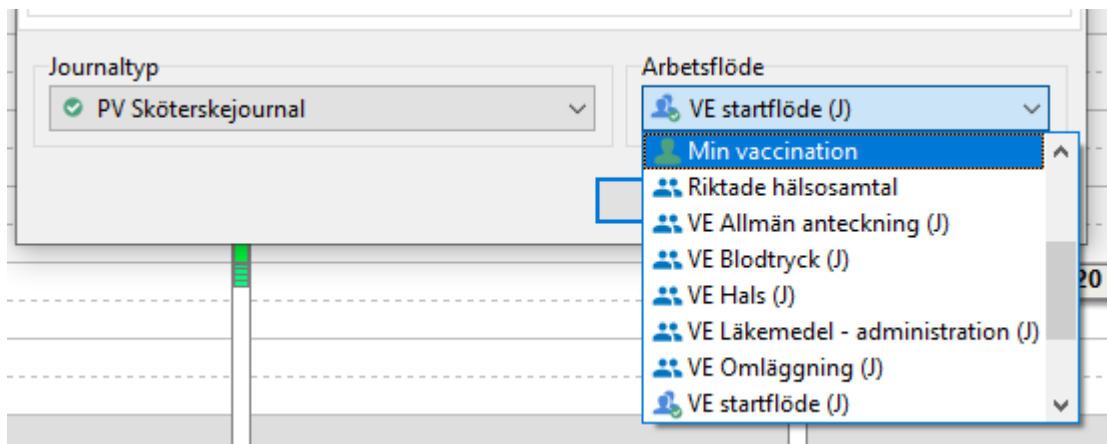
Journaltyp
PV Sköterskejournal

Arbetsflöde
VE startflöde (J)

Min vaccination
Riktade hälsosamtal
VE Allmän anteckning (J)
VE Blodtryck (J)
VE Hals (J)
VE Läkemedel - administration (J)
VE Omläggning (J)
VE startflöde (J)

20